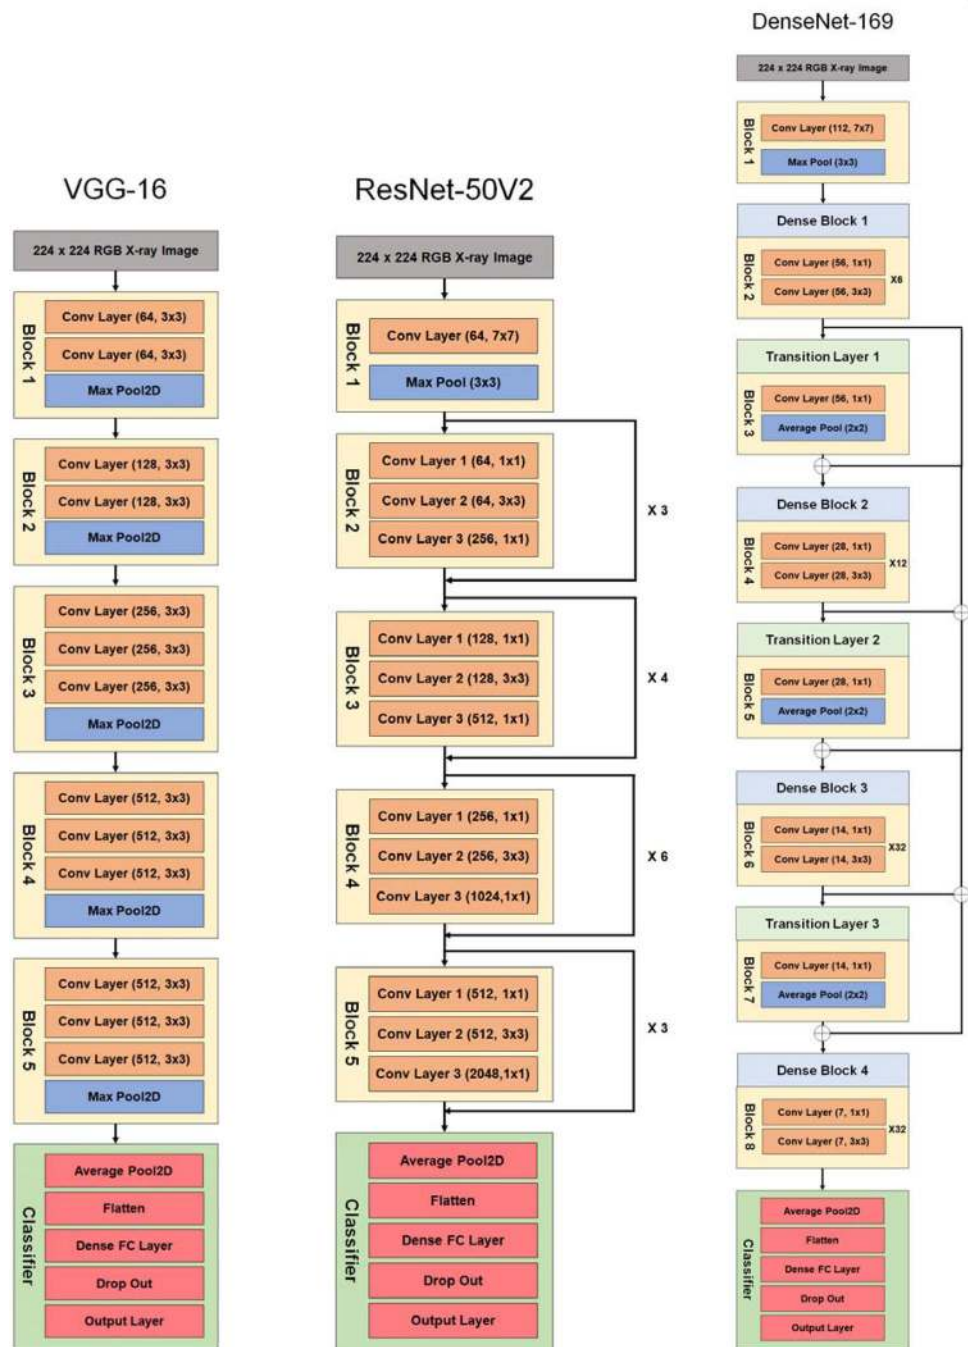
VGG-16

224 x 224 RGB X-ray Image

Block 1
Conv Layer (64, 3x3)
Conv Layer (64, 3x3)
Max Pool2D

Block 2
Conv Layer (128, 3x3)
Conv Layer (128, 3x3)
Max Pool2D

Block 3
Conv Layer (256, 3x3)
Conv Layer (256, 3x3)
Conv Layer (256, 3x3)
Max Pool2D

Block 4
Conv Layer (512, 3x3)
Conv Layer (512, 3x3)
Conv Layer (512, 3x3)
Max Pool2D

Block 5
Conv Layer (512, 3x3)
Conv Layer (512, 3x3)
Conv Layer (512, 3x3)
Max Pool2D

Classifier
Average Pool2D
Flatten
Dense FC Layer
Drop Out
Output Layer

ResNet-50V2

224 x 224 RGB X-ray Image

Block 1
Conv Layer (64, 7x7)
Max Pool (3x3)

Block 2
Conv Layer 1 (64, 1x1)
Conv Layer 2 (64, 3x3)
Conv Layer 3 (256, 1x1)
X 3

Block 3
Conv Layer 1 (128, 1x1)
Conv Layer 2 (128, 3x3)
Conv Layer 3 (512, 1x1)
X 4

Block 4
Conv Layer 1 (256, 1x1)
Conv Layer 2 (256, 3x3)
Conv Layer 3 (1024,1x1)
X 6

Block 5
Conv Layer 1 (512, 1x1)
Conv Layer 2 (512, 3x3)
Conv Layer 3 (2048,1x1)
X 3

Classifier
Average Pool2D
Flatten
Dense FC Layer
Drop Out
Output Layer

DenseNet-169

224 x 224 RGB X-ray Image

Block 1
Conv Layer (112, 7x7)
Max Pool (3x3)

Dense Block 1
Block 2
Conv Layer (56, 1x1)
Conv Layer (56, 3x3)
X6

Transition Layer 1
Block 3
Conv Layer (56, 1x1)
Average Pool (2x2)

Dense Block 2
Block 4
Conv Layer (28, 1x1)
Conv Layer (28, 3x3)
X12

Transition Layer 2
Block 5
Conv Layer (28, 1x1)
Average Pool (2x2)

Dense Block 3
Block 6
Conv Layer (14, 1x1)
Conv Layer (14, 3x3)
X32

Transition Layer 3
Block 7
Conv Layer (14, 1x1)
Average Pool (2x2)

Dense Block 4
Block 8
Conv Layer (7, 1x1)
Conv Layer (7, 3x3)
X32

Classifier
Average Pool2D
Flatten
Dense FC Layer
Drop Out
Output Layer